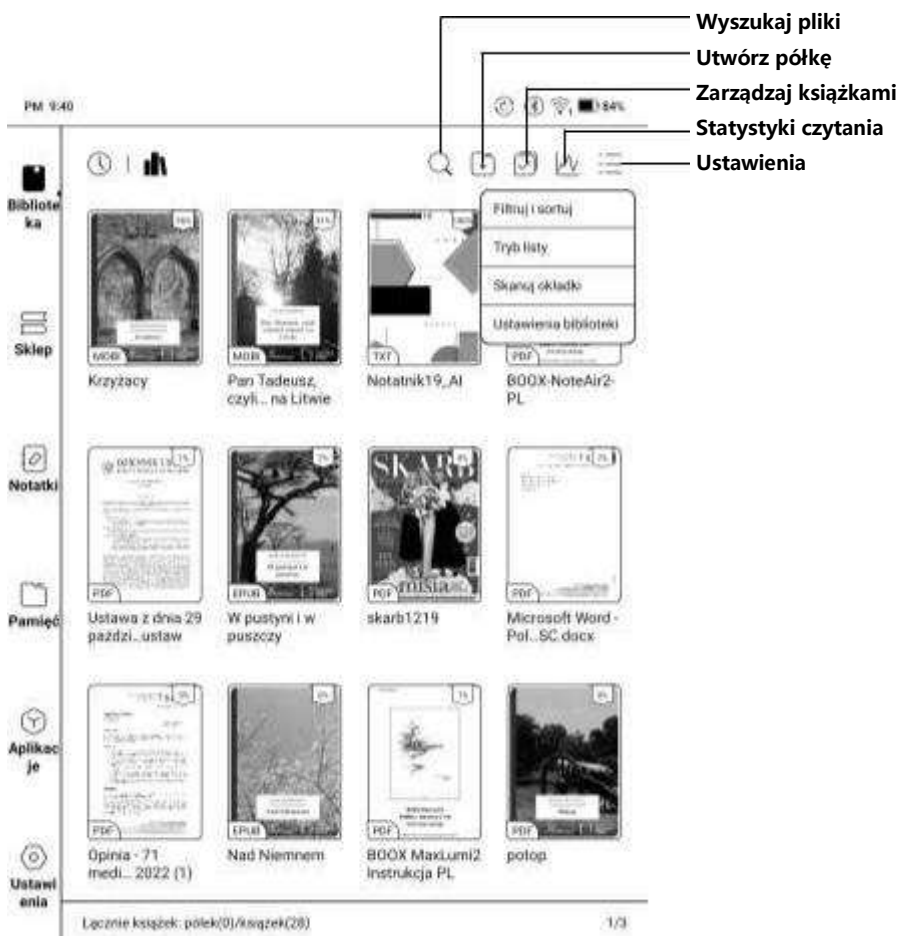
Wyszukaj pliki
Utwórz półkę
Zarządzaj książkami
Statystyki czytania
Ustawienia

PM 9:40

84%

Biblioteka

Sklep

Notatki

Pamięć

Aplikacje

Ustawienia

Filtruj i sortuj
Tryb listy
Skanuj okładki
Ustawienia biblioteki

MOBI
Krzyżacy

MOBI
Pan Tadeusz, czyli... na Litwie

TXT
Notatnik19_AI

PDF
BOOX-NoteAir2-PL

PDF
Ustawa z dnia 29 paździ...ustaw

EPUB
W pustyni i w puszczy

PDF
skarb1219

PDF
Microsoft Word - Pol...SC.docx

PDF
Opinia - 71 medi... 2022 (1)

EPUB
Nad Niemnem

PDF
BOOX MaxLumi2 Instrukcja PL

PDF
potop

Łącznie książek: półek(0)/książek(28)
1/3